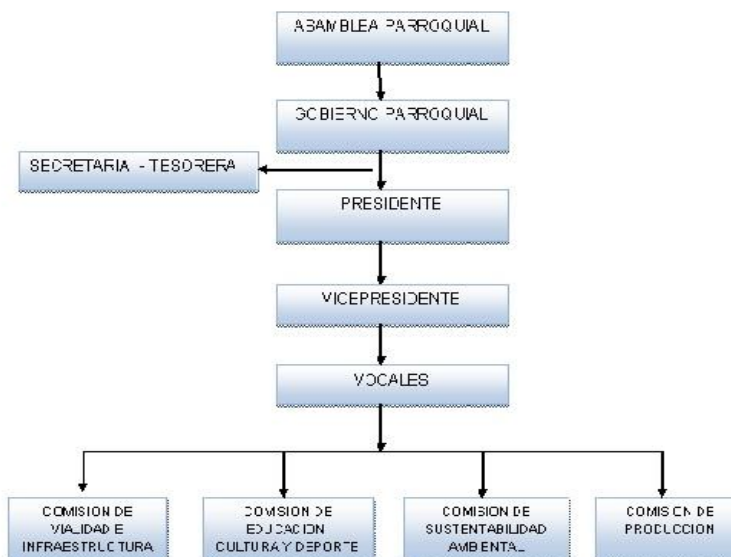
ASAMBLEA PARROQUIAL

GOBIERNO PARROQUIAL

SECRETARIA - TESORERA

PRESIDENTE

VICEPRESIDENTE

VOCALES

COMISION DE VIALIDAD E INFRAESTRUCTURA

COMISION DE EDUCACION CULTURA Y DEPORTE

COMISION DE SUSTENTABILIDAD AMBIENTAL

COMISION DE PRODUCCION